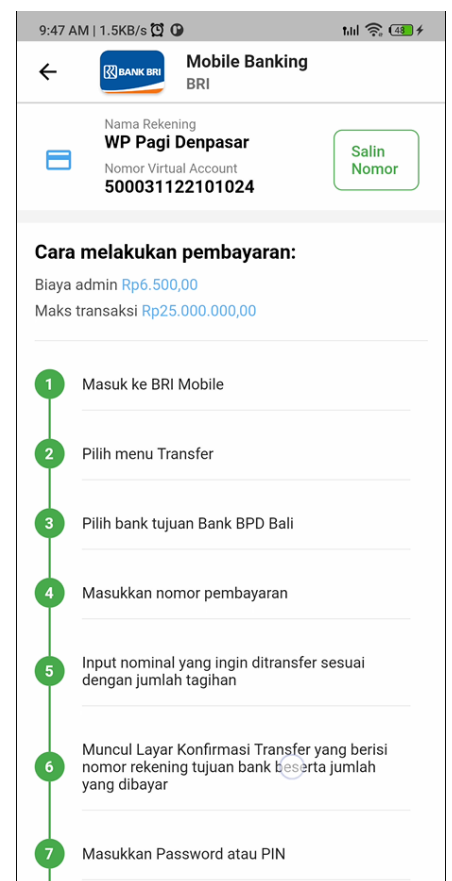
9:47 AM | 1.5KB/s 48

BANK BRI
Mobile Banking
BRI

Nama Rekening
WP Pagi Denpasar
Nomor Virtual Account
500031122101024

Salin Nomor

Cara melakukan pembayaran:

Biaya admin Rp6.500,00
Maks transaksi Rp25.000.000,00

1 Masuk ke BRI Mobile

2 Pilih menu Transfer

3 Pilih bank tujuan Bank BPD Bali

4 Masukkan nomor pembayaran

5 Input nominal yang ingin ditransfer sesuai dengan jumlah tagihan

6 Muncul Layar Konfirmasi Transfer yang berisi nomor rekening tujuan bank beserta jumlah yang dibayar

7 Masukkan Password atau PIN